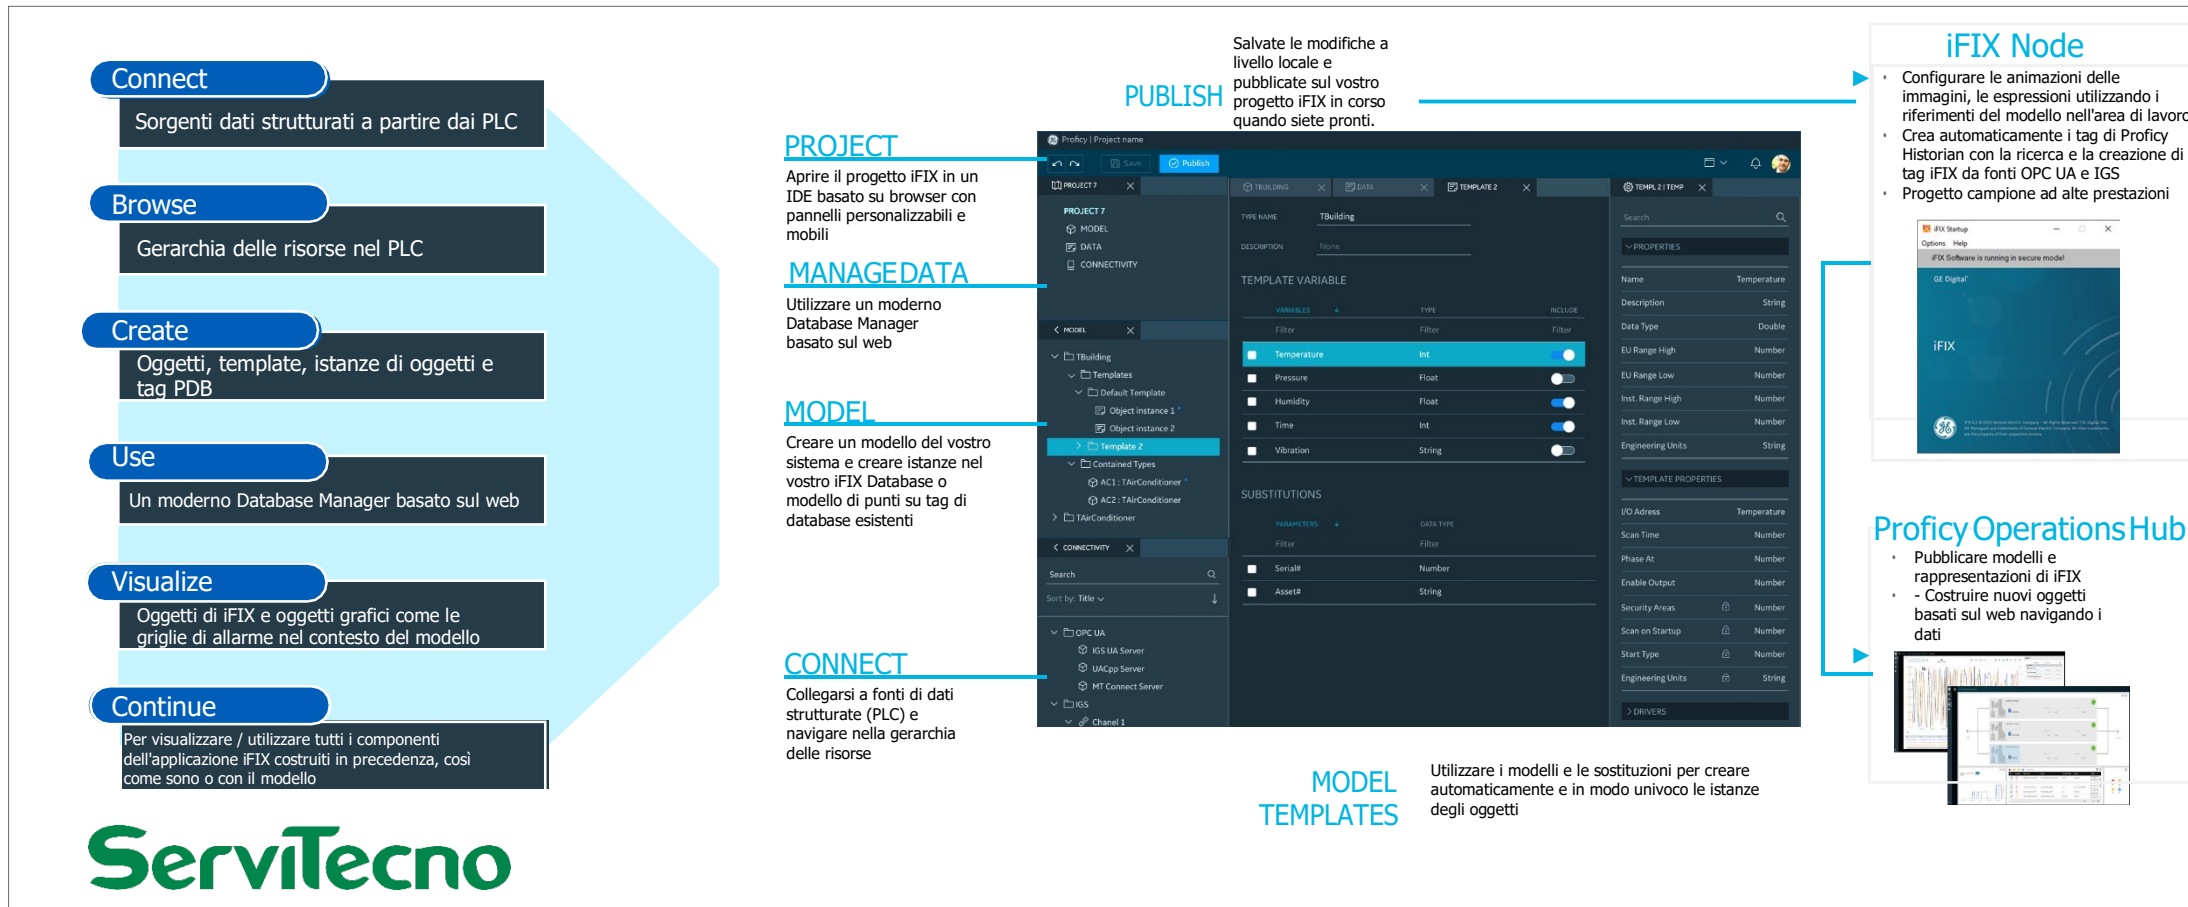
Connect
Sorgenti dati strutturati a partire dai PLC

Browse
Gerarchia delle risorse nel PLC

Create
Oggetti, template, istanze di oggetti e tag PDB

Use
Un moderno Database Manager basato sul web

Visualize
Oggetti di iFIX e oggetti grafici come le griglie di allarme nel contesto del modello

Continue
Per visualizzare / utilizzare tutti i componenti dell'applicazione iFIX costruiti in precedenza, così come sono o con il modello

ServiTecno

PROJECT
Aprire il progetto iFIX in un IDE basato su browser con pannelli personalizzabili e mobili

MANAGE DATA
Utilizzare un moderno Database Manager basato sul web

MODEL
Creare un modello del vostro sistema e creare istanze nel vostro iFIX Database o modello di punti su tag di database esistenti

CONNECT
Collegarsi a fonti di dati strutturate (PLC) e navigare nella gerarchia delle risorse

PUBLISH
Salvate le modifiche a livello locale e pubblicate sul vostro progetto iFIX in corso quando siete pronti.

Proficy | Project name
Save Publish
PROJECT 7
PROJECT 7
MODEL
DATA
CONNECTIVITY
MODEL
TBuilding
Templates
Default Template
Object instance 1
Object instance 2
Template 2
Contained Types
AC1 : TAirConditioner
AC2 : TAirConditioner
TAirConditioner
CONNECTIVITY
Search
Sort by: Title
OPC UA
IGS UA Server
UACpp Server
MT Connect Server
IGS
Chanel 1
TBUILDING DATA TEMPLATE 2
TYPE NAME TBuilding
DESCRIPTION None
TEMPLATE VARIABLE
VARIABLES TYPE INCLUDE
Filter Filter Filter
Temperature Int
Pressure Float
Humidity Float
Time Int
Vibration String
SUBSTITUTIONS
PARAMETERS DATA TYPE
Filter Filter
Serial# Number
Asset# String
TEMPL 2 | TEMP
Search
PROPERTIES
Name Temperature
Description String
Data Type Double
EU Range High Number
EU Range Low Number
Inst. Range High Number
Inst. Range Low Number
Engineering Units String
TEMPLATE PROPERTIES
I/O Adress Temperature
Scan Time Number
Phase At Number
Enable Output Number
Security Areas Number
Scan on Startup Number
Start Type Number
Engineering Units String
DRIVERS

MODEL TEMPLATES
Utilizzare i modelli e le sostituzioni per creare automaticamente e in modo univoco le istanze degli oggetti

iFIX Node
• Configurare le animazioni delle immagini, le espressioni utilizzando i riferimenti del modello nell'area di lavoro
• Crea automaticamente i tag di Proficy Historian con la ricerca e la creazione di tag iFIX da fonti OPC UA e IGS
• Progetto campione ad alte prestazioni
iFIX Startup
Options Help
iFIX Software is running in secure mode!
GE Digital
iFIX

Proficy Operations Hub
• Pubblicare modelli e rappresentazioni di iFIX
• - Costruire nuovi oggetti basati sul web navigando i dati